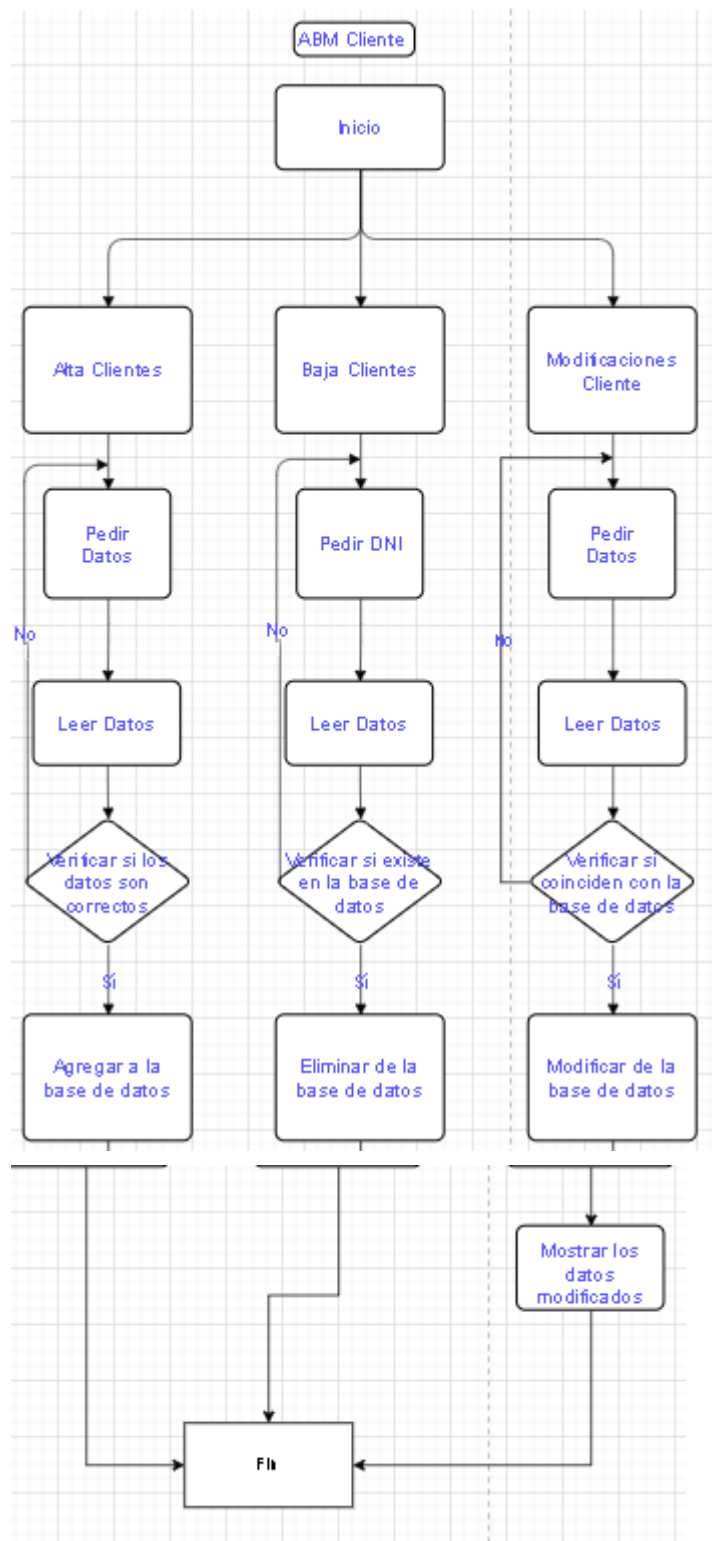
ABM Cliente

Inicio

Alta Clientes

Baja Clientes

Modificaciones Cliente

Pedir Datos

Pedir DNI

Pedir Datos

No

No

No

Leer Datos

Leer Datos

Leer Datos

Verificar si los datos son correctos

Verificar si existe en la base de datos

Verificar si coinciden con la base de datos

Sí

Sí

Sí

Agregar a la base de datos

Eliminar de la base de datos

Modificar de la base de datos

Mostrar los datos modificados

Fin